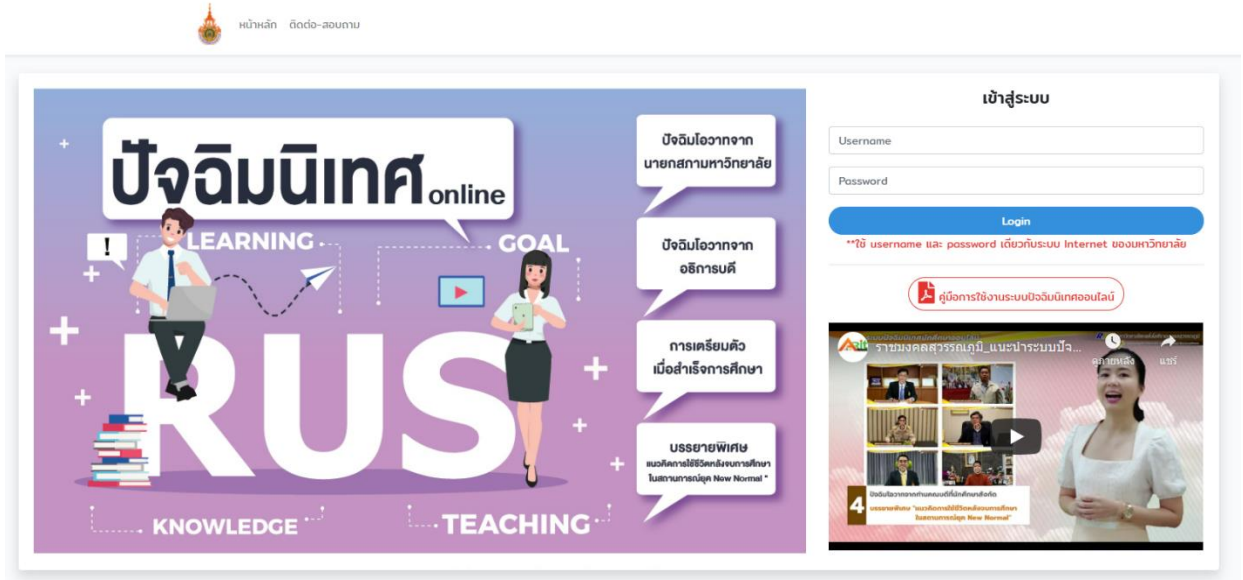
หน้าหลัก ติดต่อ-สอบถาม

ปัจฉิมนิเทศ online

LEARNING

GOAL

RUS

KNOWLEDGE

TEACHING

ปัจฉิมโอวาทจาก นายกสภามหาวิทยาลัย

ปัจฉิมโอวาทจาก อธิการบดี

การเตรียมตัว เมื่อสำเร็จการศึกษา

บรรยายพิเศษ แนวคิดการใช้ชีวิตหลังจบการศึกษา ในสถานการณ์ยุค New Normal *

เข้าสู่ระบบ

Username

Password

Login

**ใช้ username และ password เดียวกับระบบ Internet ของมหาวิทยาลัย

คู่มือการใช้งานระบบปัจฉิมนิเทศออนไลน์

ราชมงคลสุวรรณภูมิ_แนะนำระบบปัจ...

ดูภายหลัง

แชร์

4

ปัจฉิมโอวาทจากท่านคณบดีที่มีต่อนักศึกษา

บรรยายพิเศษ "แนวคิดการใช้ชีวิตหลังจบการศึกษา ในสถานการณ์ยุค New Normal"